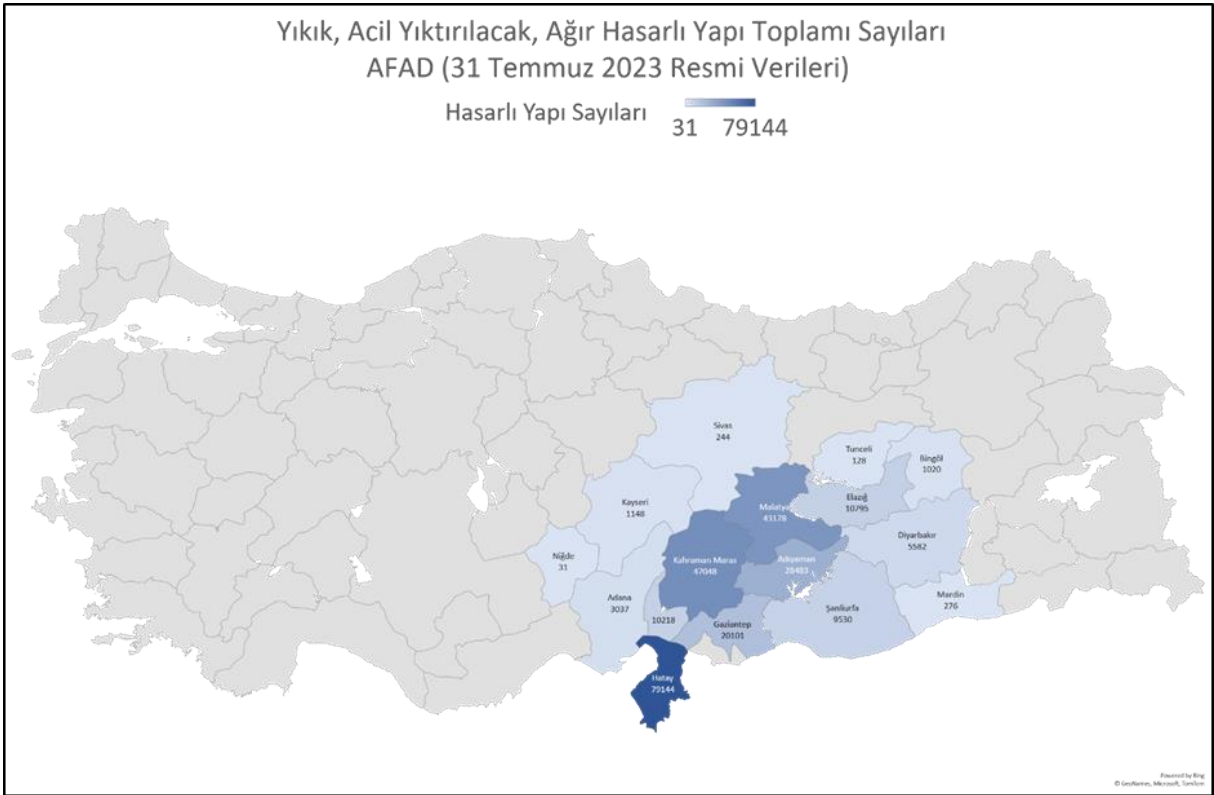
Yıkık, Acil Yıktırılacak, Ağır Hasarlı Yapı Toplamı Sayıları
AFAD (31 Temmuz 2023 Resmi Verileri)

Hasarlı Yapı Sayıları
31 79144

Sivas
244

Tunceli
128

Bingöl
1020

Malatya
43178

Elazığ
10795

Kayseri
1148

Diyarbakır
5582

Niğde
31

Kahramanmaraş
47048

Adıyaman
28483

Adana
3037

Mardin
276

Şanlıurfa
9530

10218

Gaziantep
20101

Hatay
79144

Powered by Bing
© GeoNames, Microsoft, TomTom